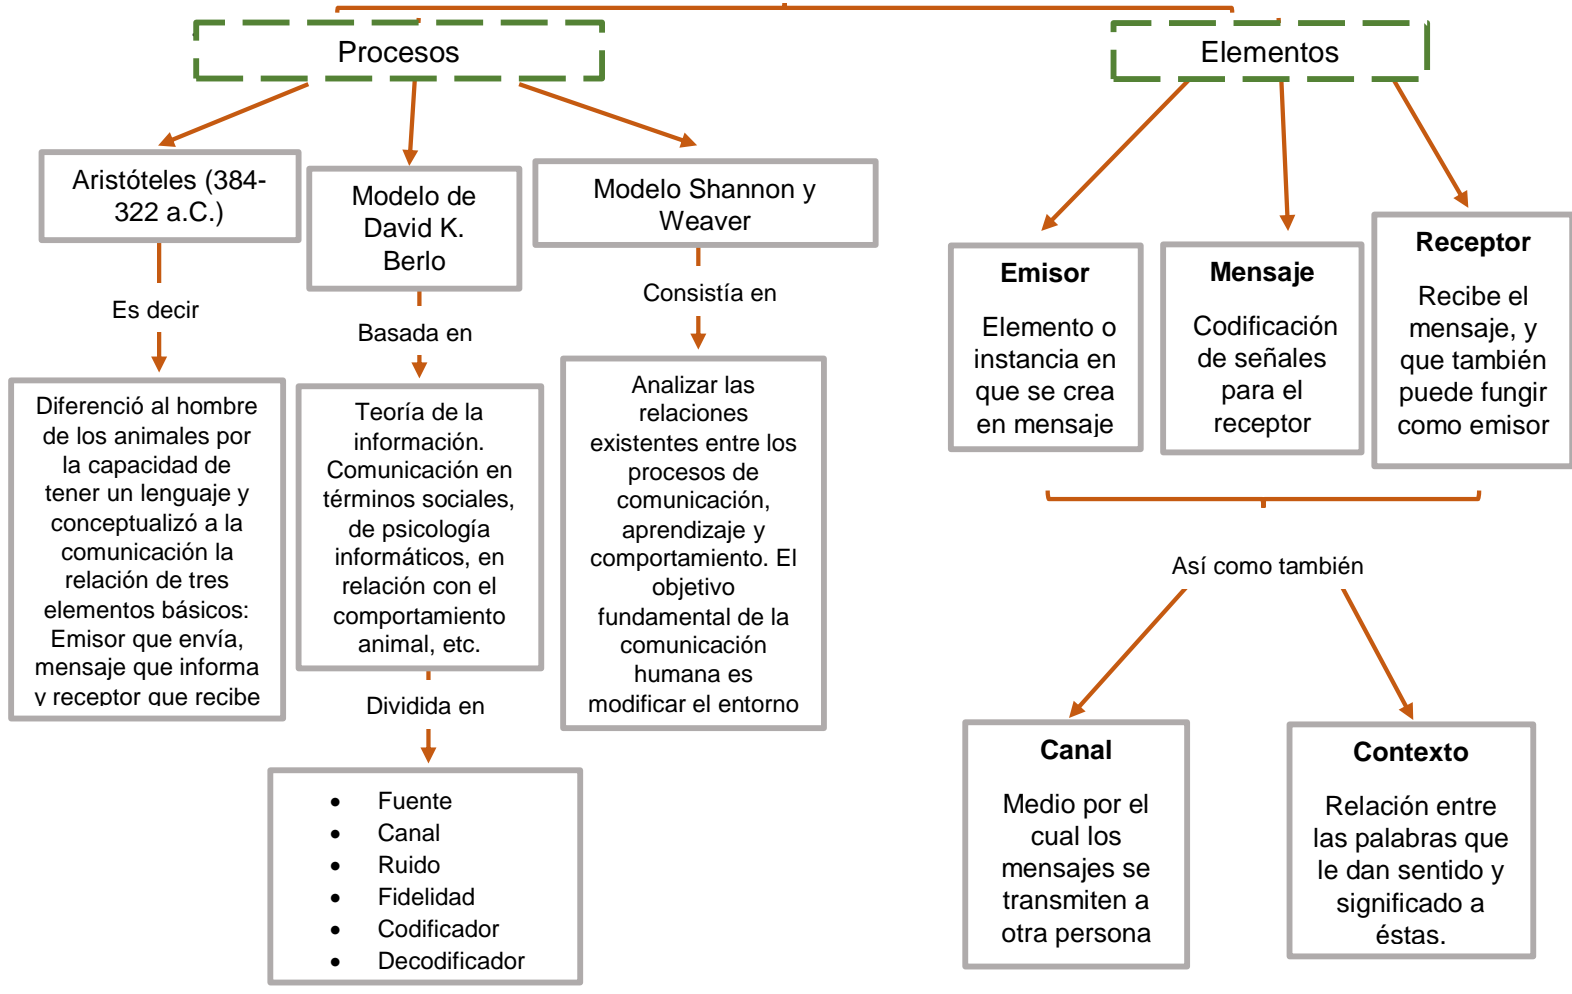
Procesos

Elementos

Aristóteles (384-322 a.C.)

Es decir

Diferenció al hombre de los animales por la capacidad de tener un lenguaje y conceptualizó a la comunicación la relación de tres elementos básicos: Emisor que envía, mensaje que informa y receptor que recibe

Modelo de David K. Berlo

Basada en

Teoría de la información. Comunicación en términos sociales, de psicología informáticos, en relación con el comportamiento animal, etc.

Dividida en

- Fuente
- Canal
- Ruido
- Fidelidad
- Codificador
- Decodificador

Modelo Shannon y Weaver

Consistía en

Analizar las relaciones existentes entre los procesos de comunicación, aprendizaje y comportamiento. El objetivo fundamental de la comunicación humana es modificar el entorno

Emisor

Elemento o instancia en que se crea en mensaje

Mensaje

Codificación de señales para el receptor

Receptor

Recibe el mensaje, y que también puede fungir como emisor

Así como también

Canal

Medio por el cual los mensajes se transmiten a otra persona

Contexto

Relación entre las palabras que le dan sentido y significado a éstas.